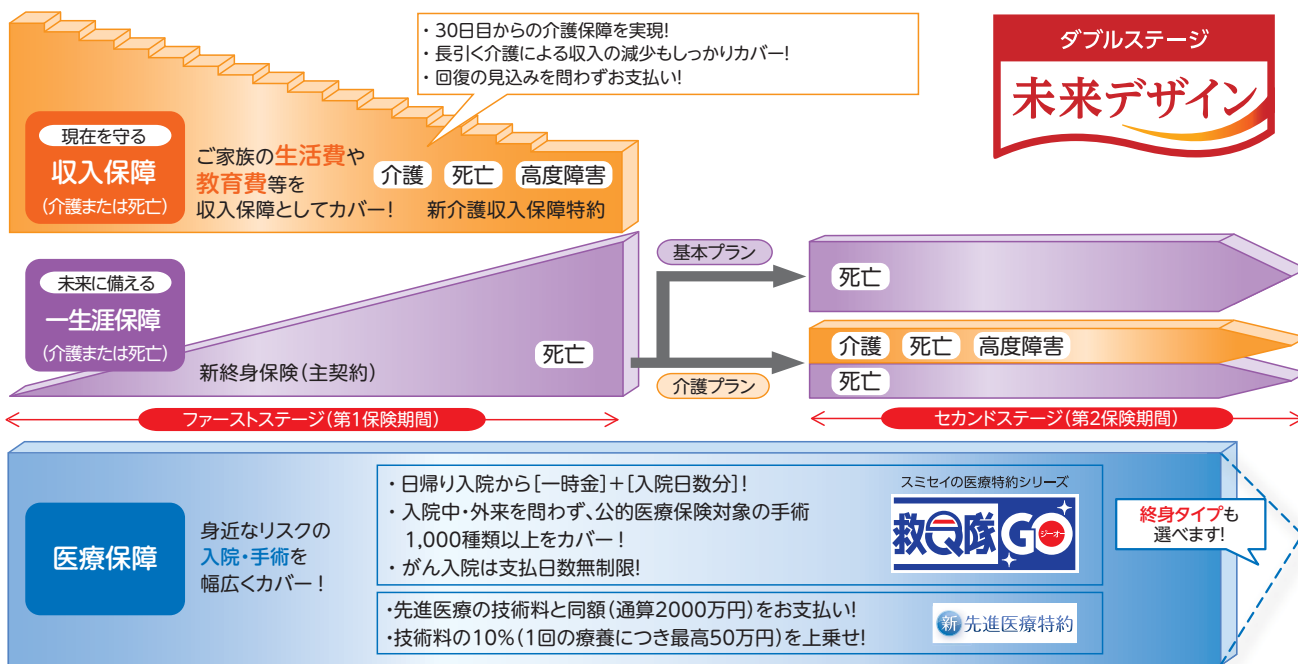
・30日目からの介護保障を実現!
・長引く介護による収入の減少もしっかりカバー!
・回復の見込みを問わずお支払い!

ダブルステージ
未来デザイン

現在を守る
収入保障
(介護または死亡)

ご家族の生活費や教育費等を収入保障としてカバー!

介護 死亡 高度障害
新介護収入保障特約

未来に備える
一生涯保障
(介護または死亡)

新終身保険(主契約)

死亡

基本プラン

介護プラン

死亡

介護 死亡 高度障害

死亡

ファーストステージ(第1保険期間)

セカンドステージ(第2保険期間)

医療保障

身近なリスクの入院・手術を幅広くカバー!

・日帰り入院から[一時金]+[入院日数分]!
・入院中・外来を問わず、公的医療保険対象の手術1,000種類以上をカバー!
・がん入院は支払日数無制限!

スミセイの医療特約シリーズ
救Q隊GO
ジーオー

終身タイプも選べます!

・先進医療の技術料と同額(通算2000万円)をお支払い!
・技術料の10%(1回の療養につき最高50万円)を上乗せ!

新 先進医療特約